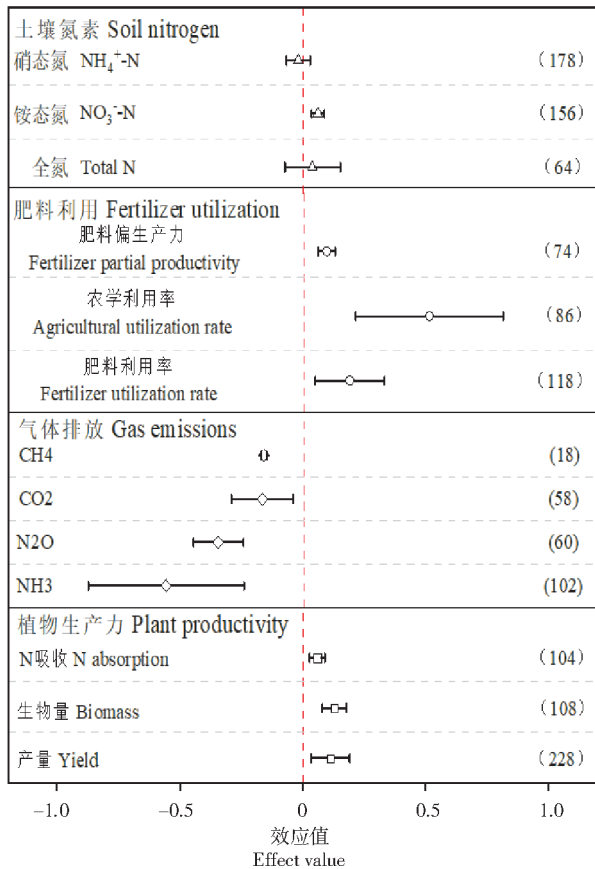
土壤氮素 Soil nitrogen

硝态氮 $NH_4^+$-N (178)

铵态氮 $NO_3^-$-N (156)

全氮 Total N (64)

肥料利用 Fertilizer utilization

肥料偏生产力 Fertilizer partial productivity (74)

农学利用率 Agricultural utilization rate (86)

肥料利用率 Fertilizer utilization rate (118)

气体排放 Gas emissions

CH4 (18)

CO2 (58)

N2O (60)

NH3 (102)

植物生产力 Plant productivity

N吸收 N absorption (104)

生物量 Biomass (108)

产量 Yield (228)

−1.0 −0.5 0 0.5 1.0

效应值
Effect value